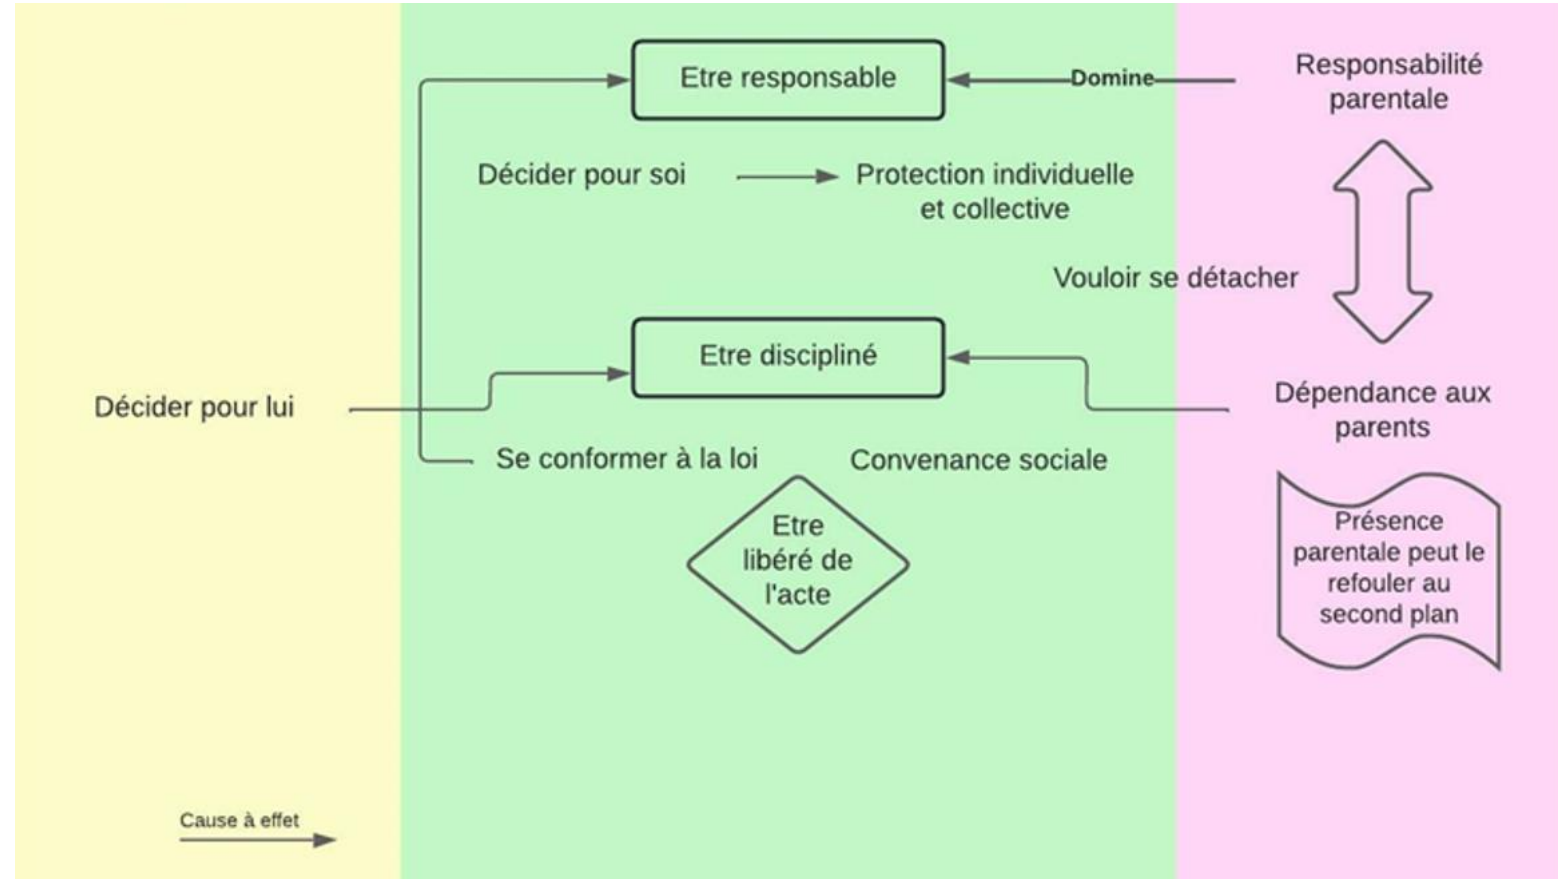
Etre responsable

Domine

Responsabilité parentale

Décider pour soi

Protection individuelle et collective

Vouloir se détacher

Etre discipliné

Décider pour lui

Dépendance aux parents

Se conformer à la loi

Convenance sociale

Etre libéré de l'acte

Présence parentale peut le refouler au second plan

Cause à effet